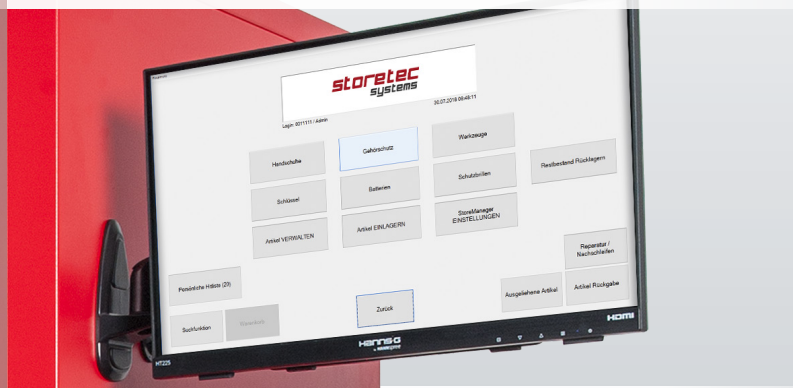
storetec
systems

Login: 0011111 / Admin

30.07.2018 09:48:11

Handschuhe

Gehörschutz

Werkzeuge

Restbestand Rücklagern

Schlüssel

Batterien

Schutzbrillen

Artikel VERWALTEN

Artikel EINLAGERN

StoreManager EINSTELLUNGEN

Reparatur / Nachschleifen

Persönliche Hotlists (20)

Ausgeliehene Artikel

Artikel Rückgabe

Suchfunktion

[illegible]

Zurück

HANNS G

HT225

HDMI